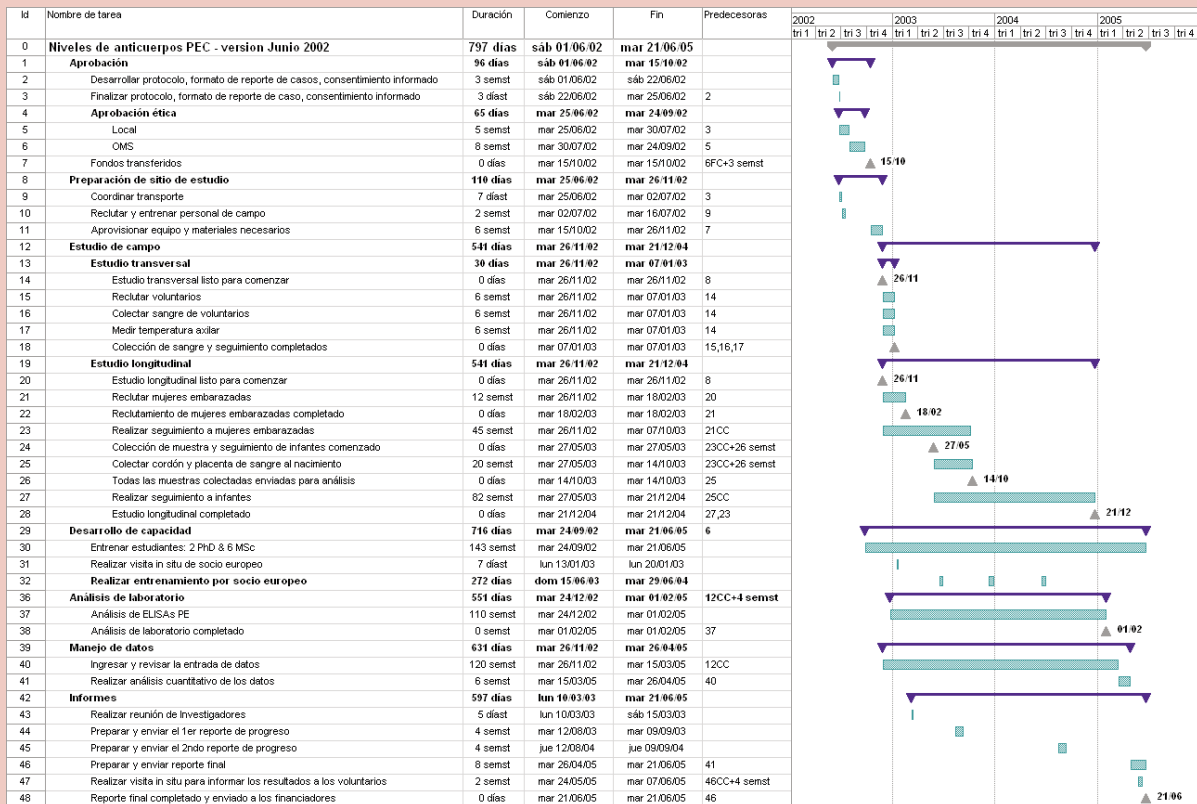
| Id | Nombre de tarea | Duración | Comienzo | Fin | Predecesoras |
|---|---|---|---|---|---|
| 0 | Niveles de anticuerpos PEC - version Junio 2002 | 797 días | sáb 01/06/02 | mar 21/06/05 | |
| 1 | Aprobación | 96 días | sáb 01/06/02 | mar 15/10/02 | |
| 2 | Desarrollar protocolo, formato de reporte de casos, consentimiento informado | 3 semst | sáb 01/06/02 | sáb 22/06/02 | |
| 3 | Finalizar protocolo, formato de reporte de caso, consentimiento informado | 3 díast | sáb 22/06/02 | mar 25/06/02 | 2 |
| 4 | Aprobación ética | 65 días | mar 25/06/02 | mar 24/09/02 | |
| 5 | Local | 5 semst | mar 25/06/02 | mar 30/07/02 | 3 |
| 6 | OMS | 8 semst | mar 30/07/02 | mar 24/09/02 | 5 |
| 7 | Fondos transferidos | 0 días | mar 15/10/02 | mar 15/10/02 | 6FC+3 semst |
| 8 | Preparación de sitio de estudio | 110 días | mar 25/06/02 | mar 26/11/02 | |
| 9 | Coordinar transporte | 7 díast | mar 25/06/02 | mar 02/07/02 | 3 |
| 10 | Reclutar y entrenar personal de campo | 2 semst | mar 02/07/02 | mar 16/07/02 | 9 |
| 11 | Aprovisionar equipo y materiales necesarios | 6 semst | mar 15/10/02 | mar 26/11/02 | 7 |
| 12 | Estudio de campo | 541 días | mar 26/11/02 | mar 21/12/04 | |
| 13 | Estudio transversal | 30 días | mar 26/11/02 | mar 07/01/03 | |
| 14 | Estudio transversal listo para comenzar | 0 días | mar 26/11/02 | mar 26/11/02 | 8 |
| 15 | Reclutar voluntarios | 6 semst | mar 26/11/02 | mar 07/01/03 | 14 |
| 16 | Colectar sangre de voluntarios | 6 semst | mar 26/11/02 | mar 07/01/03 | 14 |
| 17 | Medir temperatura axilar | 6 semst | mar 26/11/02 | mar 07/01/03 | 14 |
| 18 | Colección de sangre y seguimiento completados | 0 días | mar 07/01/03 | mar 07/01/03 | 15,16,17 |
| 19 | Estudio longitudinal | 541 días | mar 26/11/02 | mar 21/12/04 | |
| 20 | Estudio longitudinal listo para comenzar | 0 días | mar 26/11/02 | mar 26/11/02 | 8 |
| 21 | Reclutar mujeres embarazadas | 12 semst | mar 26/11/02 | mar 18/02/03 | 20 |
| 22 | Reclutamiento de mujeres embarazadas completado | 0 días | mar 18/02/03 | mar 18/02/03 | 21 |
| 23 | Realizar seguimiento a mujeres embarazadas | 45 semst | mar 26/11/02 | mar 07/10/03 | 21CC |
| 24 | Colección de muestra y seguimiento de infantes comenzado | 0 días | mar 27/05/03 | mar 27/05/03 | 23CC+26 semst |
| 25 | Colectar cordón y placenta de sangre al nacimiento | 20 semst | mar 27/05/03 | mar 14/10/03 | 23CC+26 semst |
| 26 | Todas las muestras colectadas enviadas para análisis | 0 días | mar 14/10/03 | mar 14/10/03 | 25 |
| 27 | Realizar seguimiento a infantes | 82 semst | mar 27/05/03 | mar 21/12/04 | 25CC |
| 28 | Estudio longitudinal completado | 0 días | mar 21/12/04 | mar 21/12/04 | 27,23 |
| 29 | Desarrollo de capacidad | 716 días | mar 24/09/02 | mar 21/06/05 | 6 |
| 30 | Entrenar estudiantes: 2 PhD & 6 MSc | 143 semst | mar 24/09/02 | mar 21/06/05 | |
| 31 | Realizar visita in situ de socio europeo | 7 díast | lun 13/01/03 | lun 20/01/03 | |
| 32 | Realizar entrenamiento por socio europeo | 272 días | dom 15/06/03 | mar 29/06/04 | |
| 36 | Análisis de laboratorio | 551 días | mar 24/12/02 | mar 01/02/05 | 12CC+4 semst |
| 37 | Análisis de ELISAs PE | 110 semst | mar 24/12/02 | mar 01/02/05 | |
| 38 | Análisis de laboratorio completado | 0 semst | mar 01/02/05 | mar 01/02/05 | 37 |
| 39 | Manejo de datos | 631 días | mar 26/11/02 | mar 26/04/05 | |
| 40 | Ingresar y revisar la entrada de datos | 120 semst | mar 26/11/02 | mar 15/03/05 | 12CC |
| 41 | Realizar análisis cuantitativo de los datos | 6 semst | mar 15/03/05 | mar 26/04/05 | 40 |
| 42 | Informes | 597 días | lun 10/03/03 | mar 21/06/05 | |
| 43 | Realizar reunión de Investigadores | 5 díast | lun 10/03/03 | sáb 15/03/03 | |
| 44 | Preparar y enviar el 1er reporte de progreso | 4 semst | mar 12/08/03 | mar 09/09/03 | |
| 45 | Preparar y enviar el 2ndo reporte de progreso | 4 semst | jue 12/08/04 | jue 09/09/04 | |
| 46 | Preparar y enviar reporte final | 8 semst | mar 26/04/05 | mar 21/06/05 | 41 |
| 47 | Realizar visita in situ para informar los resultados a los voluntarios | 2 semst | mar 24/05/05 | mar 07/06/05 | 46CC+4 semst |
| 48 | Reporte final completado y enviado a los financiadores | 0 días | mar 21/06/05 | mar 21/06/05 | 46 |

2002 tri 1 tri 2 tri 3 tri 4 2003 tri 1 tri 2 tri 3 tri 4 2004 tri 1 tri 2 tri 3 tri 4 2005 tri 1 tri 2 tri 3 tri 4

15/10
26/11
26/11
18/02
27/05
14/10
21/12
01/02
21/06